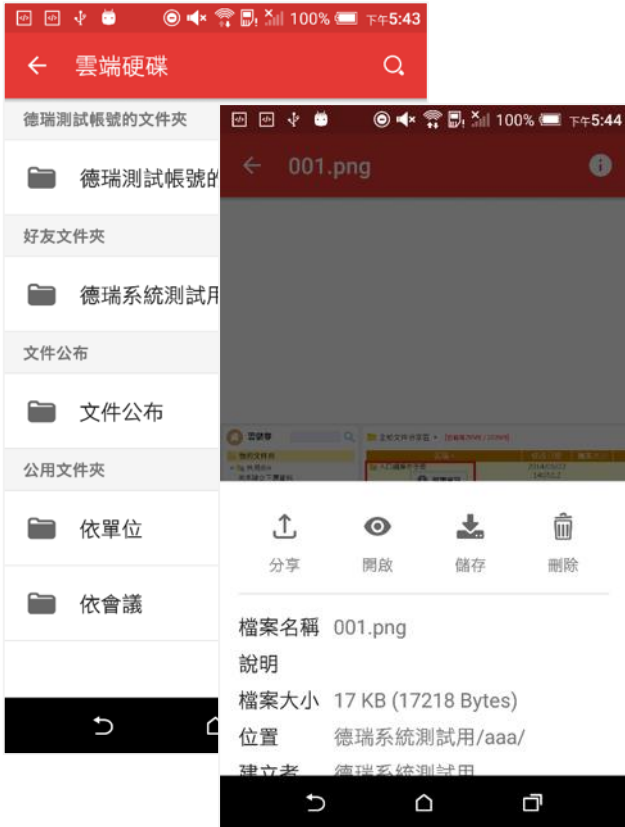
100% 下午5:43
雲端硬碟
德瑞測試帳號的文件夾
德瑞測試帳號的
好友文件夾
德瑞系統測試用
文件公布
文件公布
公用文件夾
依單位
依會議

100% 下午5:44
001.png
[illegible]
分享
開啟
儲存
刪除
檔案名稱 001.png
說明
檔案大小 17 KB (17218 Bytes)
位置 德瑞系統測試用/aaa/
建立者 德瑞系統測試用